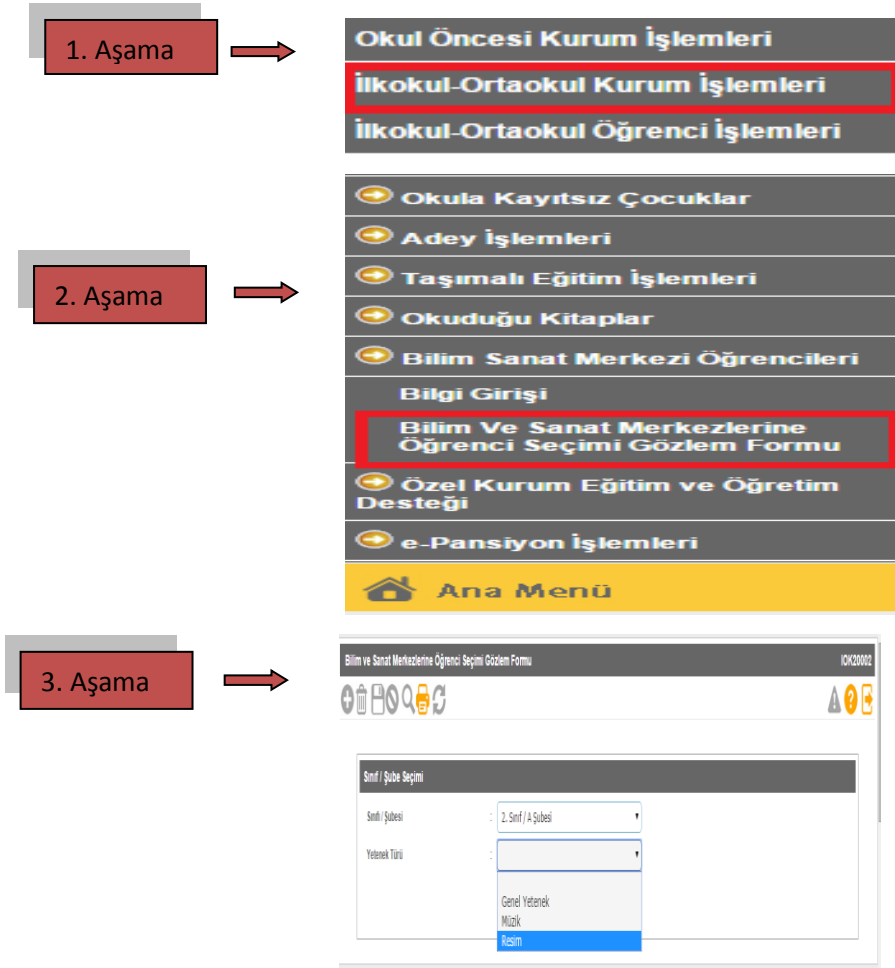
1. Aşama

Okul Öncesi Kurum İşlemleri
İlkokul-Ortaokul Kurum İşlemleri
İlkokul-Ortaokul Öğrenci İşlemleri

2. Aşama

Okula Kayıtsız Çocuklar
Adey İşlemleri
Taşımalı Eğitim İşlemleri
Okuduğu Kitaplar
Bilim Sanat Merkezi Öğrencileri
Bilgi Girişi
Bilim Ve Sanat Merkezlerine Öğrenci Seçimi Gözlem Formu
Özel Kurum Eğitim ve Öğretim Desteği
e-Pansiyon İşlemleri
Ana Menü

3. Aşama

Bilim ve Sanat Merkezlerine Öğrenci Seçimi Gözlem Formu
IOK20002

Sınıf / Şube Seçimi
Sınıfı / Şubesi : 2. Sınıf / A Şubesi
Yetenek Türü :
Genel Yetenek
Müzik
Resim